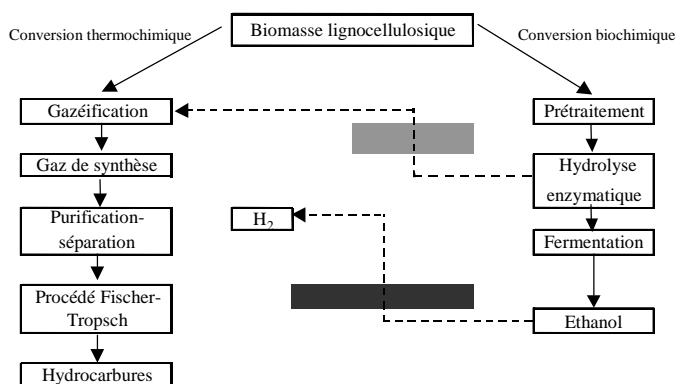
Biomasse lignocellulosique

Conversion thermochimique

Conversion biochimique

Gazéification

Gaz de synthèse

Purification-séparation

Procédé Fischer-Tropsch

Hydrocarbures

$H_2$

Prétraitement

Hydrolyse enzymatique

Fermentation

Ethanol